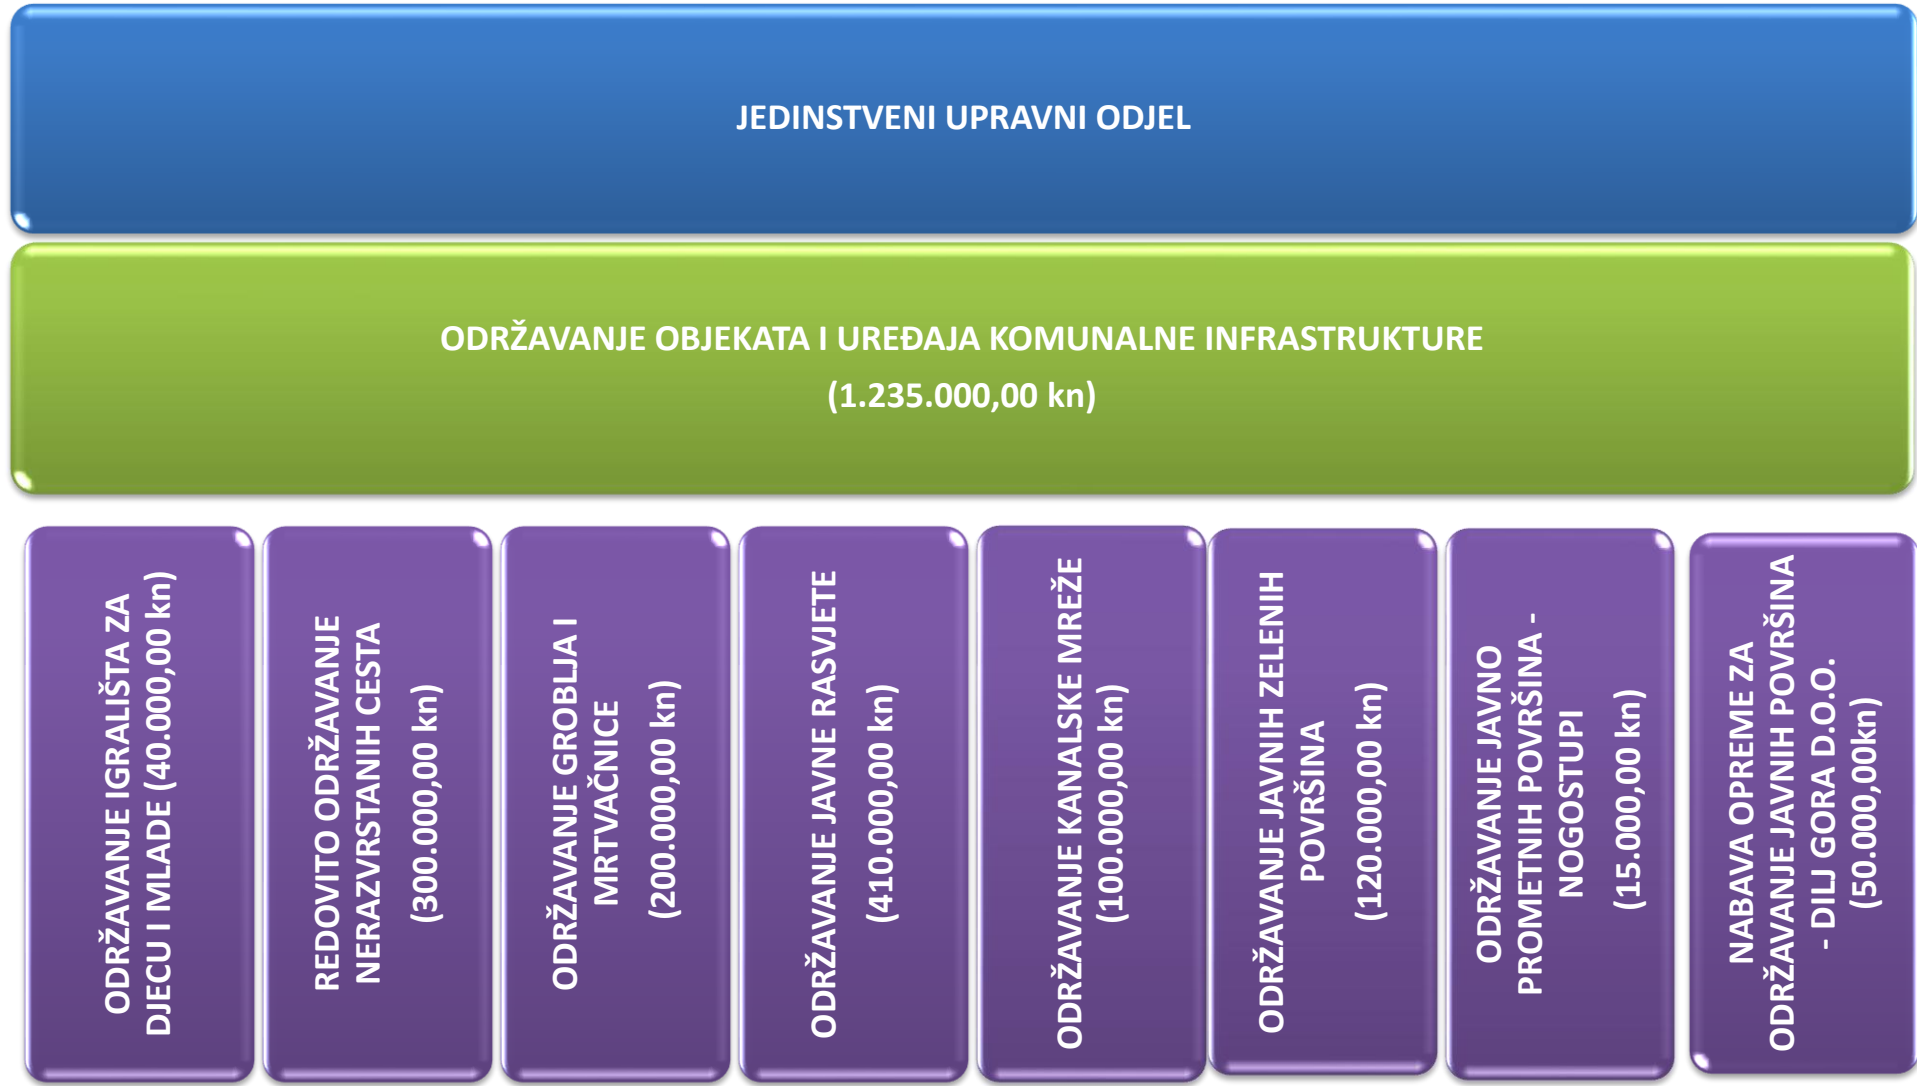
JEDINSTVENI UPRAVNI ODJEL

ODRŽAVANJE OBJEKATA I UREĐAJA KOMUNALNE INFRASTRUKTURE
(1.235.000,00 kn)

ODRŽAVANJE IGRALIŠTA ZA DJECU I MLADE (40.000,00 kn)

REDOVITO ODRŽAVANJE NERAZVRSTANIH CESTA
(300.000,00 kn)

ODRŽAVANJE GROBLJA I MRTVAČNICE
(200.000,00 kn)

ODRŽAVANJE JAVNE RASVJETE
(410.000,00 kn)

ODRŽAVANJE KANALSKE MREŽE
(100.000,00 kn)

ODRŽAVANJE JAVNIH ZELENIH POVRŠINA
(120.000,00 kn)

ODRŽAVANJE JAVNO PROMETNIH POVRŠINA - NOGOSTUPI
(15.000,00 kn)

NABAVA OPREME ZA ODRŽAVANJE JAVNIH POVRŠINA - DILJ GORA D.O.O.
(50.000,00kn)